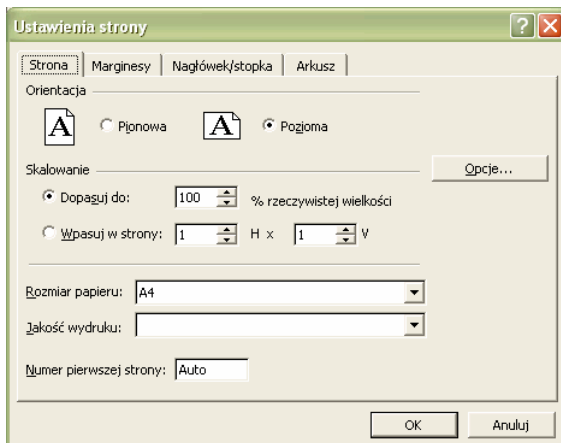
Ustawienia strony

Strona | Marginesy | Nagłówek/stopka | Arkusz

Orientacja

A Pionowa A Pozioma

Skalowanie

Opcje...

Dopasuj do: 100 % rzeczywistej wielkości

Wpasuj w strony: 1 H x 1 V

Rozmiar papieru: A4

Jakość wydruku:

Numer pierwszej strony: Auto

OK Anuluj